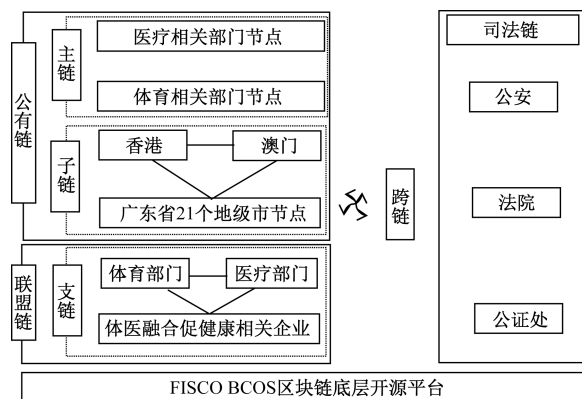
公有链

主链

医疗相关部门节点

体育相关部门节点

子链

香港

澳门

广东省21个地级市节点

联盟链

支链

体育部门

医疗部门

体医融合促健康相关企业

跨链

司法链

公安

法院

公证处

FISCO BCOS区块链底层开源平台